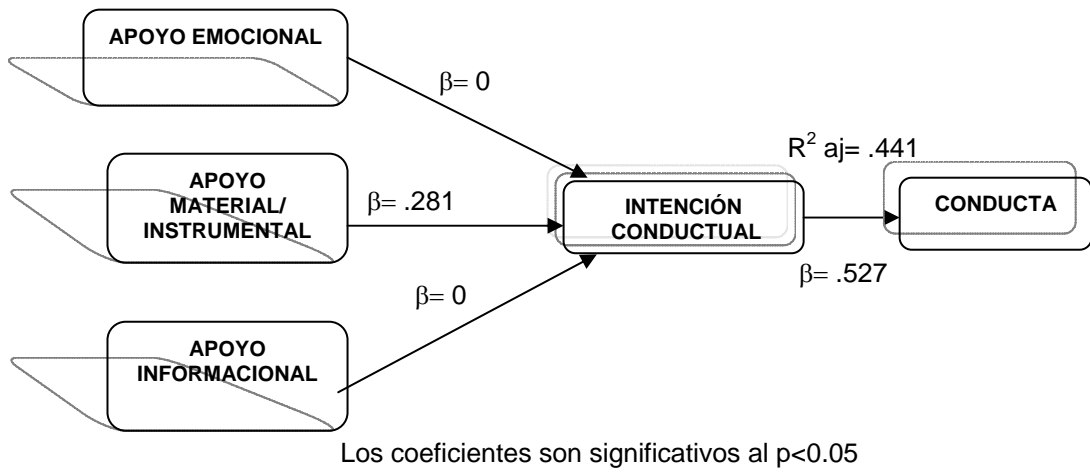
APOYO EMOCIONAL

$\beta$= 0

$R^2$ aj= .441

APOYO MATERIAL/ INSTRUMENTAL

$\beta$= .281

INTENCIÓN CONDUCTUAL

CONDUCTA

$\beta$= .527

$\beta$= 0

APOYO INFORMACIONAL

Los coeficientes son significativos al p<0.05